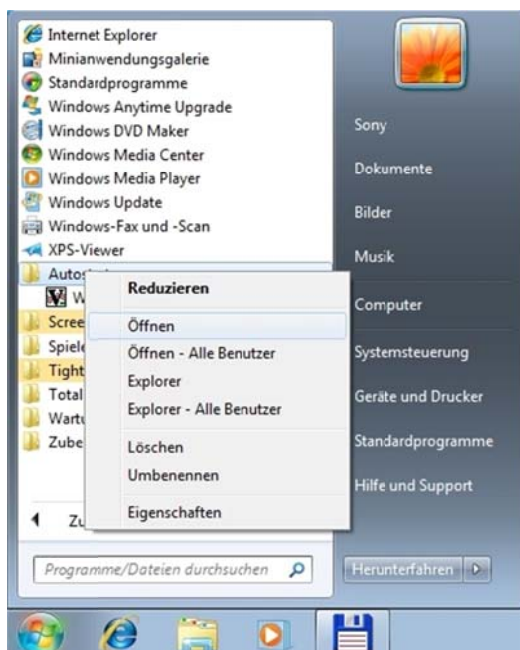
Internet Explorer
Minianwendungsgalerie
Standardprogramme
Windows Anytime Upgrade
Windows DVD Maker
Windows Media Center
Windows Media Player
Windows Update
Windows-Fax und -Scan
XPS-Viewer
Autos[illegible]
W
Scree
Spiele
Tight
Total
Wartu
Zube

Zu

Reduzieren
Öffnen
Öffnen - Alle Benutzer
Explorer
Explorer - Alle Benutzer
Löschen
Umbenennen
Eigenschaften

Sony
Dokumente
Bilder
Musik
Computer
Systemsteuerung
Geräte und Drucker
Standardprogramme
Hilfe und Support

Programme/Dateien durchsuchen
Herunterfahren